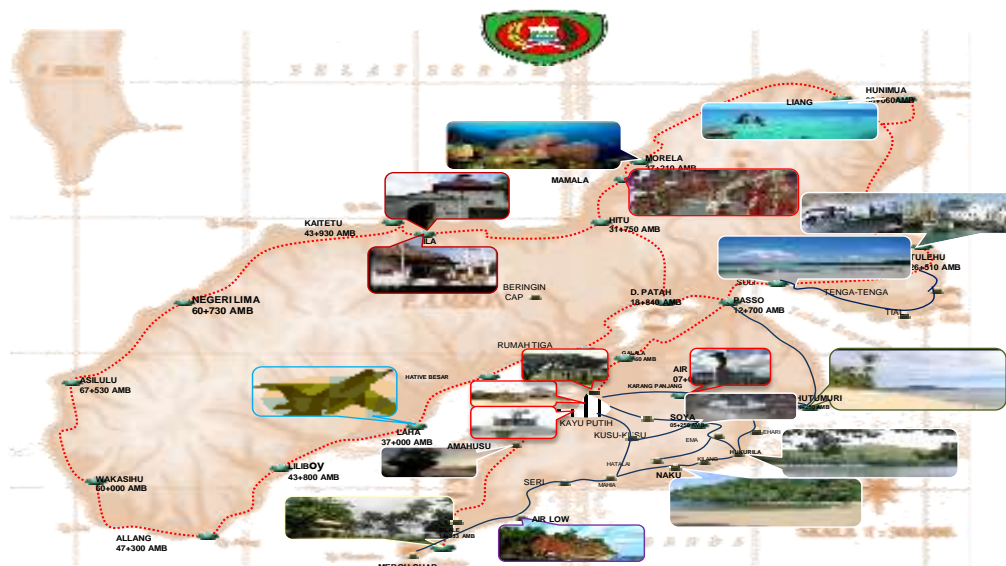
LIANG
HUNIMUA
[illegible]+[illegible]60 AMB
MORELA
37+210 AMB
MAMALA
HITU
31+750 AMB
KAITETU
43+930 AMB
ILA
TULEHU
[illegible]6+510 AMB
SUU
TENGA-TENGA
TIAL
BERINGIN
CAP
D. PATAH
18+840 AMB
PASSO
12+700 AMB
NEGERI LIMA
60+730 AMB
RUMAH TIGA
GALALA
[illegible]60 AMB
AIR
07+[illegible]
KARANG PANJANG
HATIVE BESAR
ASILULU
67+530 AMB
HUTUMURI
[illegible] AMB
KAYU PUTIH
SOYA
05+25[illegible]
KUSU-KUSU
EMA
LAHA
37+000 AMB
AMAHUSU
HATALAI
KILANG
HUKURILA
LILIBOY
43+800 AMB
NAKU
WAKASIHU
50+000 AMB
SERI
MAHIA
ALLANG
47+300 AMB
AIR LOW
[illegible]